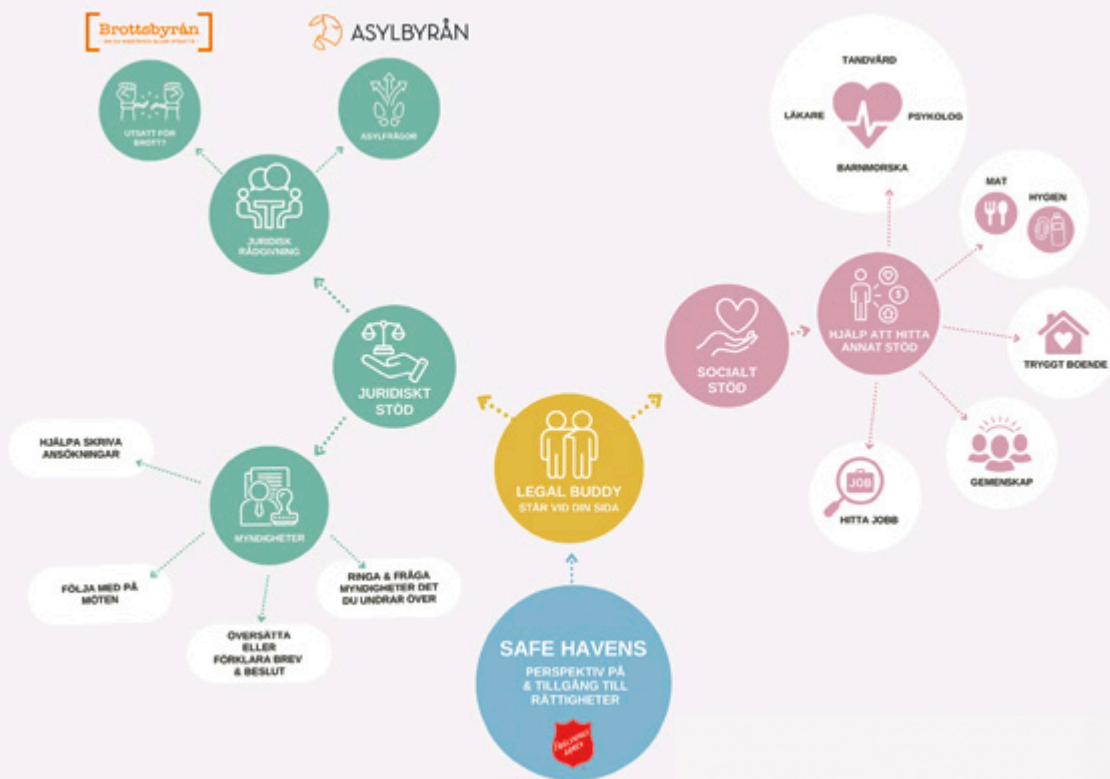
Brottsbyrån
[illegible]

ASYLBYRÅN

UTSATT FÖR BROTT?

ASYLFRÅGOR

JURIDISK RÅDGIVNING

JURIDISKT STÖD

HJÄLPA SKRIVA ANSÖKNINGAR

MYNDIGHETER

FÖLJA MED PÅ MÖTEN

ÖVERSÄTTA ELLER FÖRKLARA BREV & BESLUT

RINGA & FRÅGA MYNDIGHETER DET DU UNDRAR ÖVER

LEGAL BUDDY
STÅR VID DIN SIDA

SAFE HAVENS
PERSPEKTIV PÅ & TILLGÅNG TILL RÄTTIGHETER

FRÄLSNINGSARMÉN

SOCIALT STÖD

TANDVÅRD
LÄKARE
PSYKOLOG
BARNMORSKA

MAT
HYGIEN

HJÄLP ATT HITTA ANNAT STÖD

TRYGGT BOENDE

GEMENSKAP

JOB
HITTA JOBB